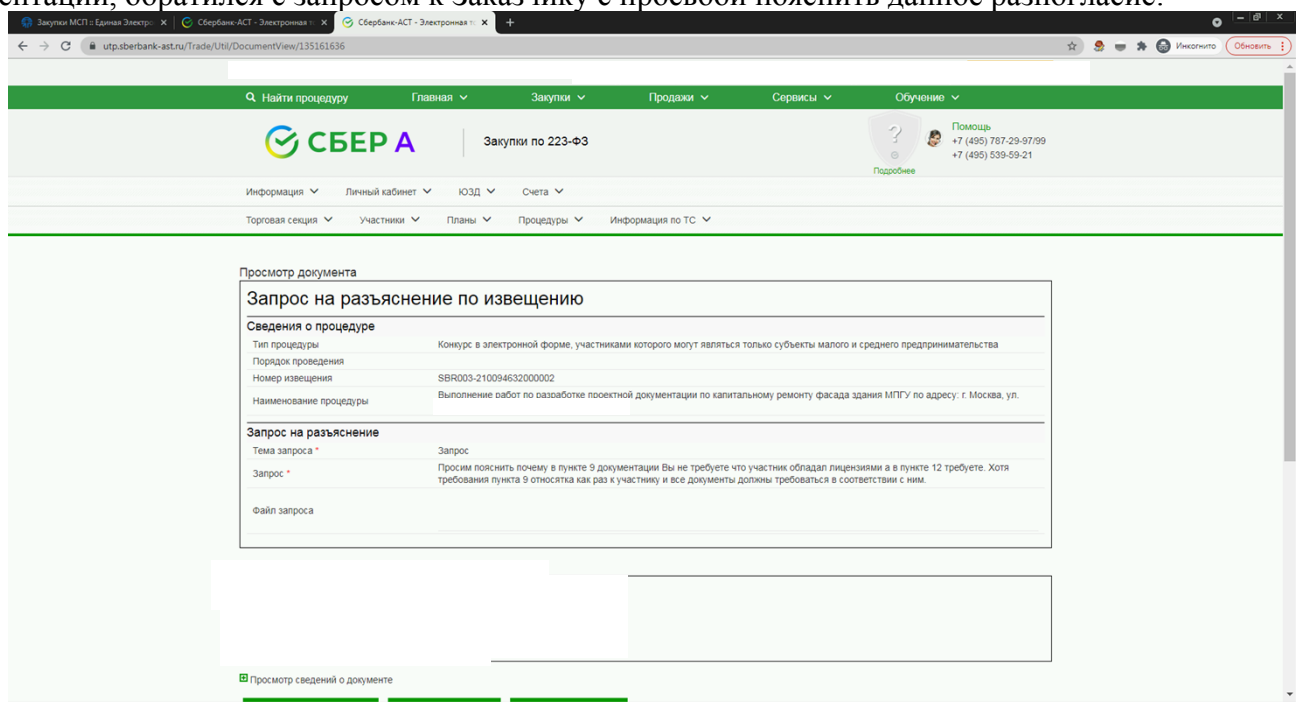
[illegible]ентации, обратился с запросом к Заказ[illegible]ику с просьбой пояснить данное разногласие.

Закупки МСП :: Единая Электро ×
Сбербанк-АСТ - Электронная т ×
Сбербанк-АСТ - Электронная т ×
+

utp.sberbank-ast.ru/Trade/Util/DocumentView/135161636

Инкогнито
Обновить

Найти процедуру
Главная
Закупки
Продажи
Сервисы
Обучение

СБЕР А
Закупки по 223-ФЗ

Подробнее

Помощь
+7 (495) 787-29-97/99
+7 (495) 539-59-21

Информация
Личный кабинет
ЮЗД
Счета

Торговая секция
Участники
Планы
Процедуры
Информация по ТС

Просмотр документа

Запрос на разъяснение по извещению

Сведения о процедуре

| Тип процедуры | Конкурс в электронной форме, участниками которого могут являться только субъекты малого и среднего предпринимательства |
|---|---|
| Порядок проведения | |
| Номер извещения | SBR003-210094632000002 |
| Наименование процедуры | Выполнение работ по разработке проектной документации по капитальному ремонту фасада здания МПГУ по адресу: г. Москва, ул. |

Запрос на разъяснение

| Тема запроса * | Запрос |
|---|---|
| Запрос * | Просим пояснить почему в пункте 9 документации Вы не требуете что участник обладал лицензиями а в пункте 12 требуете. Хотя требования пункта 9 относятка как раз к участнику и все документы должны требоваться в соответствии с ним. |
| Файл запроса | |

Просмотр сведений о документе